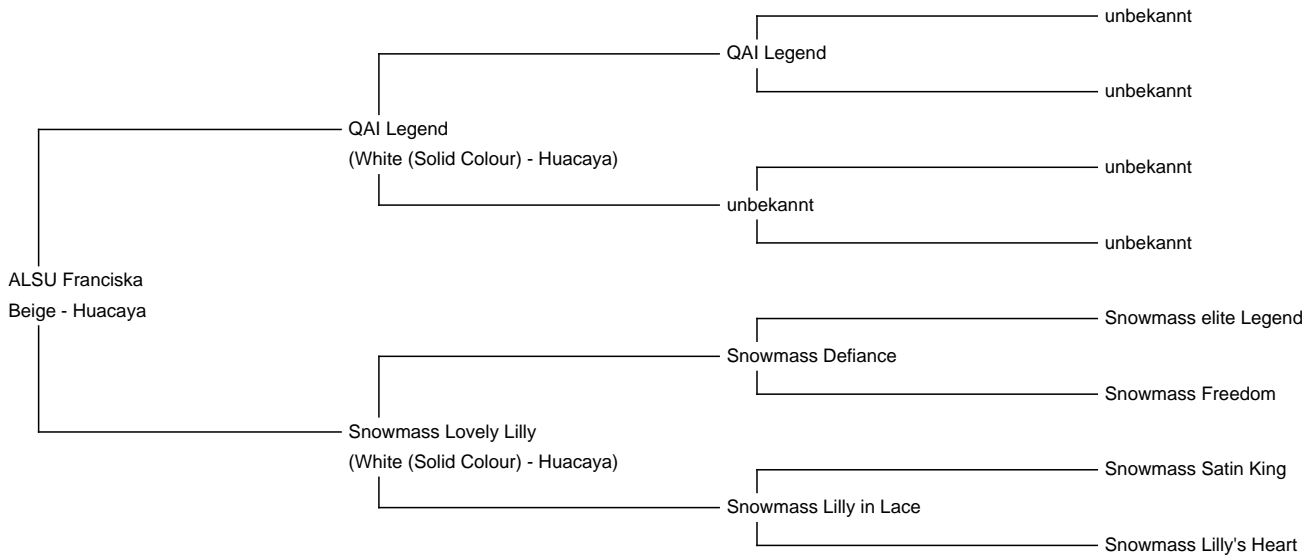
ALSU Franciska
Beige - Huacaya

QAI Legend
(White (Solid Colour) - Huacaya)

QAI Legend

unbekannt

unbekannt

unbekannt

unbekannt

unbekannt

Snowmass Lovely Lilly
(White (Solid Colour) - Huacaya)

Snowmass Defiance

Snowmass elite Legend

Snowmass Freedom

Snowmass Lilly in Lace

Snowmass Satin King

Snowmass Lilly's Heart